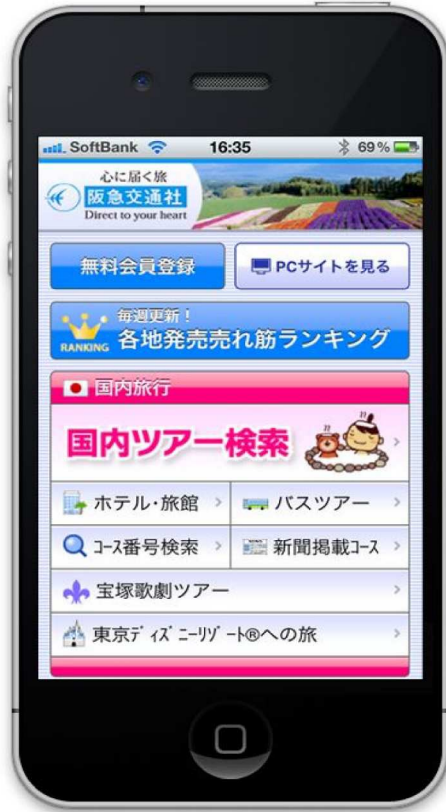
SoftBank 16:35 69%

心に届く旅
阪急交通社
Direct to your heart

無料会員登録
PCサイトを見る

毎週更新！
RANKING 各地発売売れ筋ランキング

国内旅行

国内ツアー検索

ホテル・旅館
バスツアー
コース番号検索
新聞掲載コース
宝塚歌劇ツアー
東京ディズニーリゾート®への旅